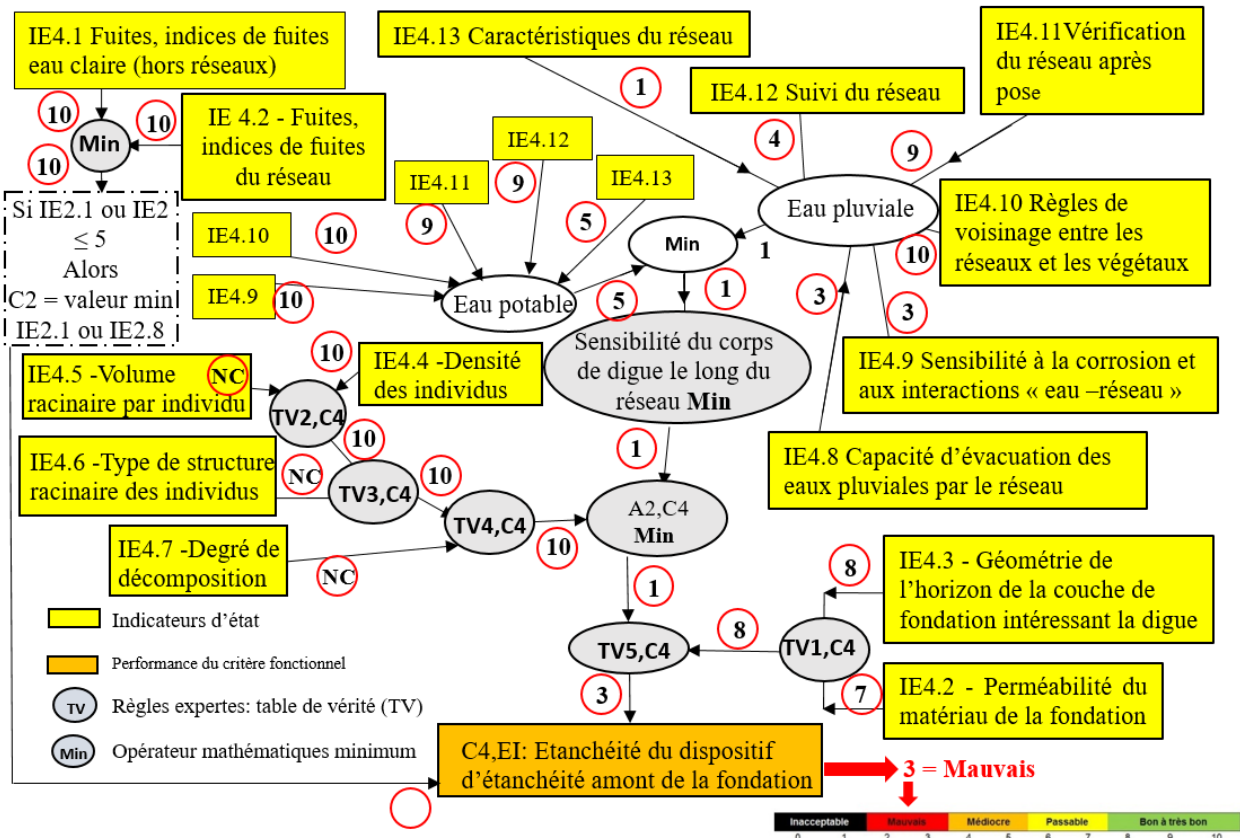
IE4.1 Fuites, indices de fuites eau claire (hors réseaux)

10

Min

10

10

IE 4.2 - Fuites, indices de fuites du réseau

Si IE2.1 ou IE2 $\leq 5$ Alors C2 = valeur min IE2.1 ou IE2.8

IE4.13 Caractéristiques du réseau

1

IE4.12 Suivi du réseau

IE4.11Vérification du réseau après pose

4

9

IE4.12

9

IE4.11

9

IE4.13

5

Eau pluviale

IE4.10

10

Min

1

IE4.10 Règles de voisinage entre les réseaux et les végétaux

10

IE4.9

10

Eau potable

5

1

3

3

Sensibilité du corps de digue le long du réseau Min

10

IE4.4 -Densité des individus

IE4.9 Sensibilité à la corrosion et aux interactions « eau –réseau »

IE4.5 -Volume racinaire par individu

NC

TV2,C4

10

1

IE4.6 -Type de structure racinaire des individus

NC

TV3,C4

10

IE4.8 Capacité d'évacuation des eaux pluviales par le réseau

TV4,C4

A2,C4 Min

IE4.7 -Degré de décomposition

NC

10

8

IE4.3 - Géométrie de l'horizon de la couche de fondation intéressant la digue

1

Indicateurs d'état

8

TV5,C4

TV1,C4

Performance du critère fonctionnel

TV Règles expertes: table de vérité (TV)

3

7

IE4.2 - Perméabilité du matériau de la fondation

Min Opérateur mathématiques minimum

C4,EI: Etanchéité du dispositif d'étanchéité amont de la fondation

3 = Mauvais

| Inacceptable | Mauvais | Médiocre | Passable | Bon à très bon |
|---|---|---|---|---|
| 0 1 | 2 3 | 4 5 | 6 7 | 8 9 10 |